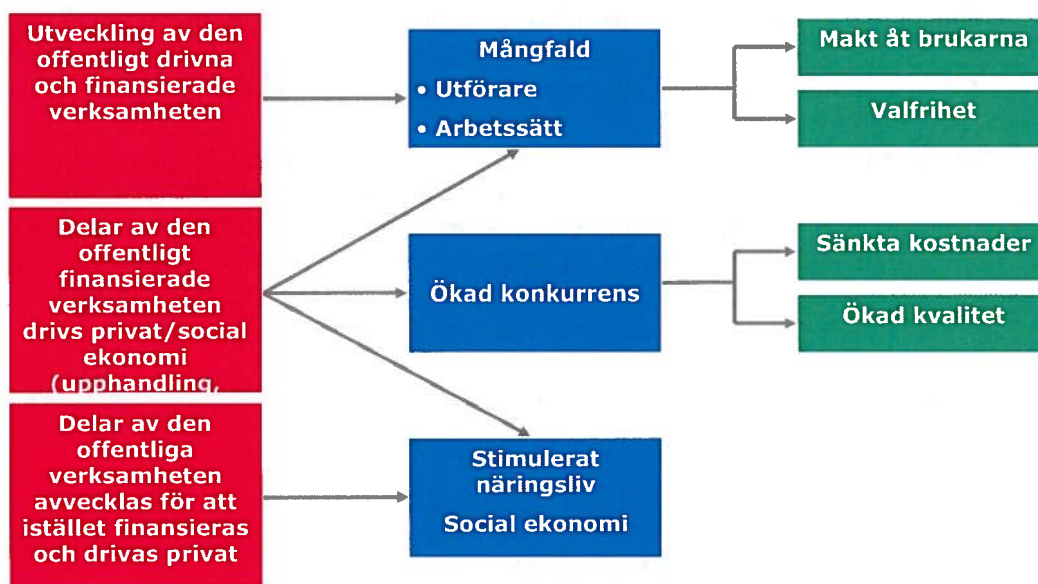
Utveckling av den offentligt drivna och finansierade verksamheten

Delar av den offentligt finansierade verksamheten drivs privat/social ekonomi (upphandling,

Delar av den offentliga verksamheten avvecklas för att istället finansieras och drivas privat

Mångfald
• Utförare
• Arbetssätt

Ökad konkurrens

Stimulerat näringsliv
Social ekonomi

Makt åt brukarna

Valfrihet

Sänkta kostnader

Ökad kvalitet